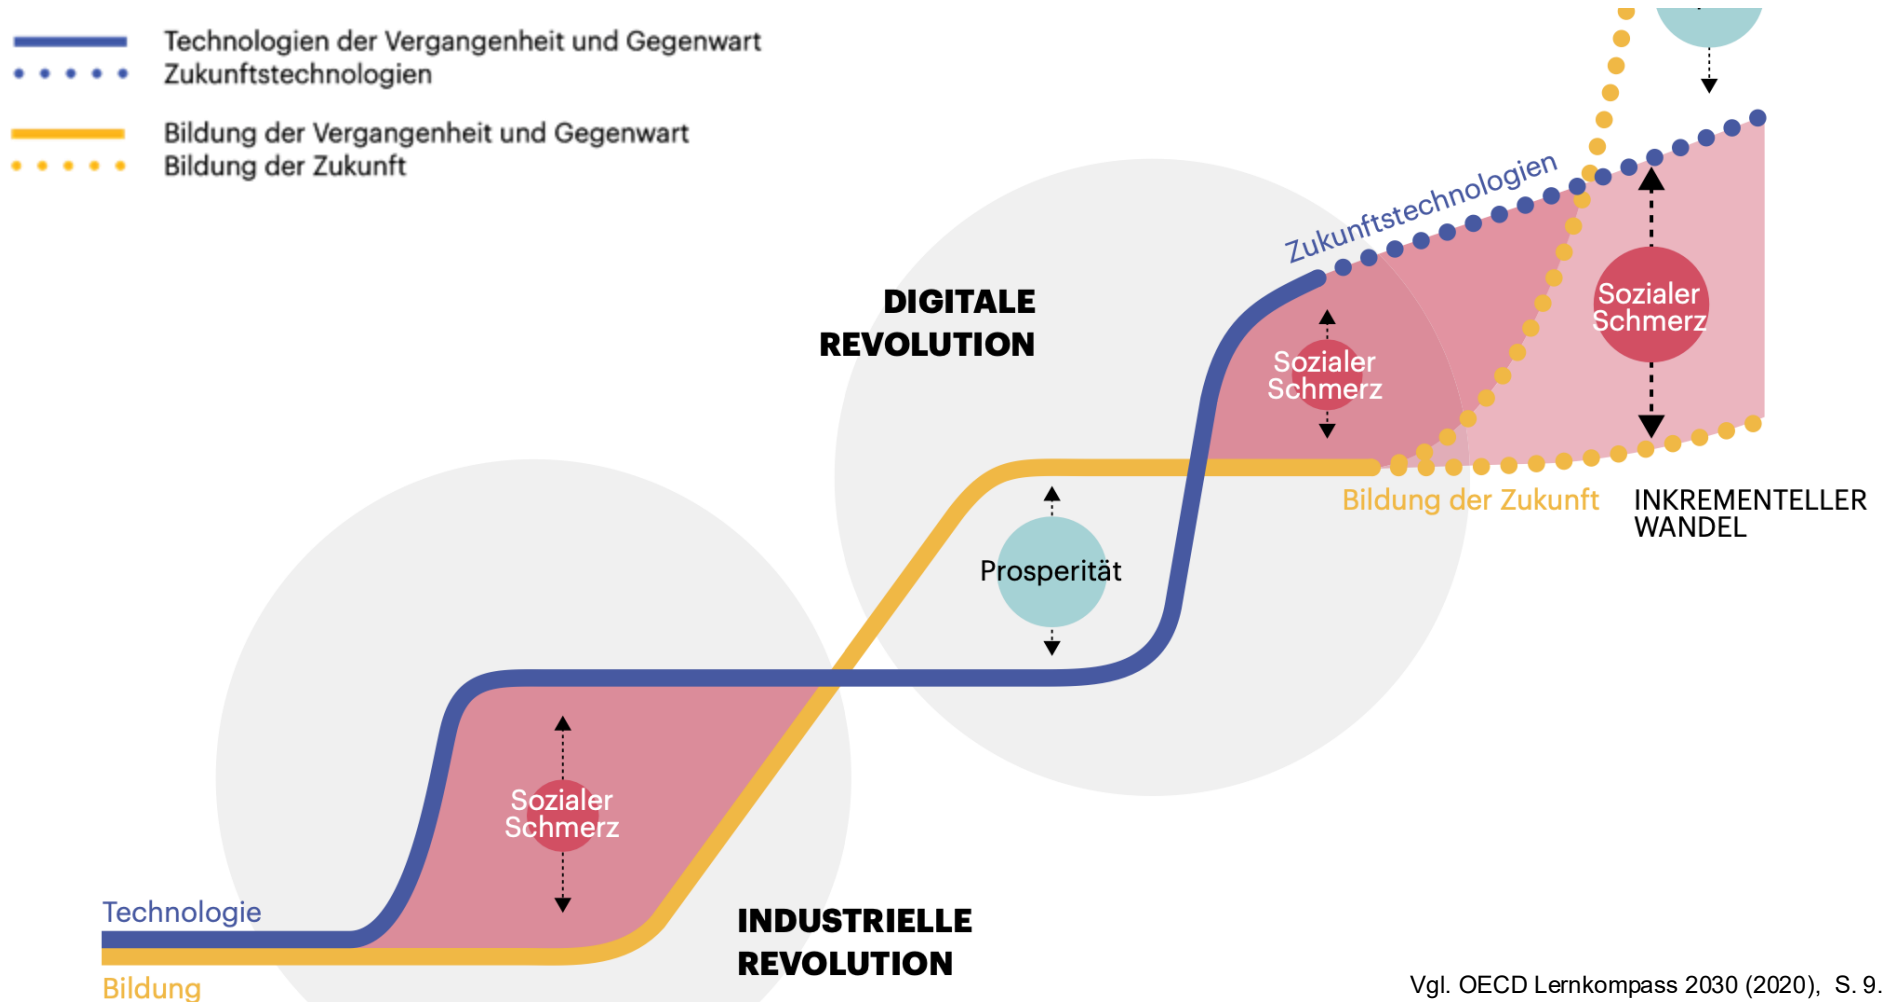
Technologien der Vergangenheit und Gegenwart
Zukunftstechnologien

Bildung der Vergangenheit und Gegenwart
Bildung der Zukunft

Zukunftstechnologien

Sozialer Schmerz

DIGITALE REVOLUTION

Sozialer Schmerz

Bildung der Zukunft

INKREMENTELLER WANDEL

Prosperität

Sozialer Schmerz

Technologie

Bildung

INDUSTRIELLE REVOLUTION

Vgl. OECD Lernkompass 2030 (2020), S. 9.